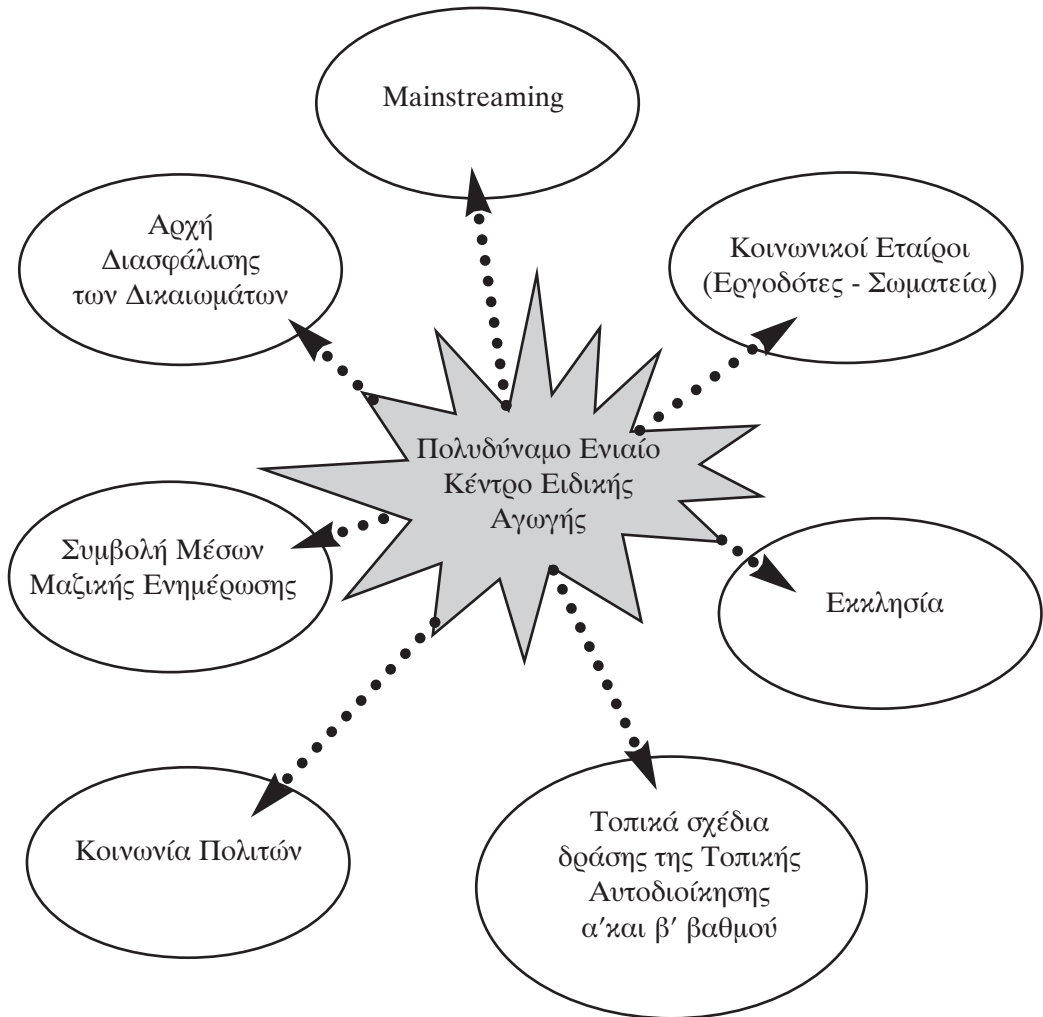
Mainstreaming

Αρχή Διασφάλισης των Δικαιωμάτων

Κοινωνικοί Εταίροι (Εργοδότες - Σωματεία)

Πολυδύναμο Ενιαίο Κέντρο Ειδικής Αγωγής

Συμβολή Μέσων Μαζικής Ενημέρωσης

Εκκλησία

Κοινωνία Πολιτών

Τοπικά σχέδια δράσης της Τοπικής Αυτοδιοίκησης α΄και β΄ βαθμού